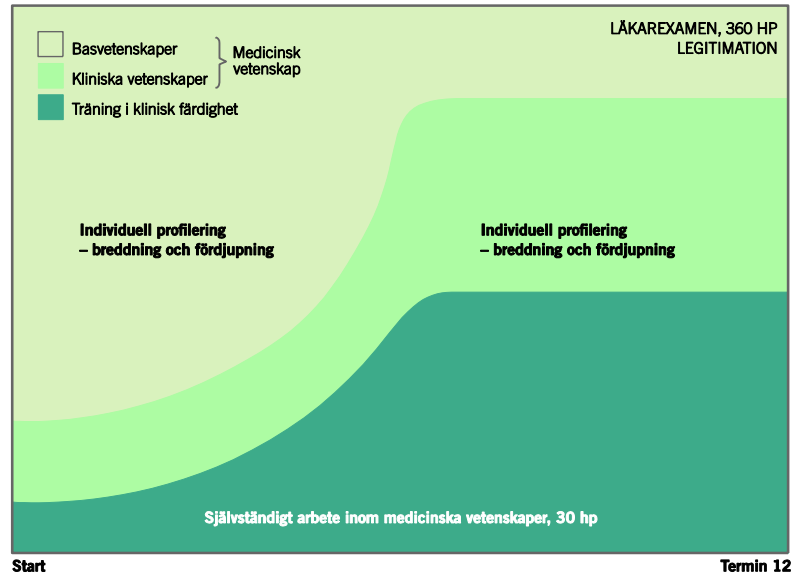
Basvetenskaper
Kliniska vetenskaper
Medicinsk vetenskap
Träning i klinisk färdighet

LÄKAREXAMEN, 360 HP
LEGITIMATION

Individuell profilering – breddning och fördjupning

Individuell profilering – breddning och fördjupning

Självständigt arbete inom medicinska vetenskaper, 30 hp

Start

Termin 12